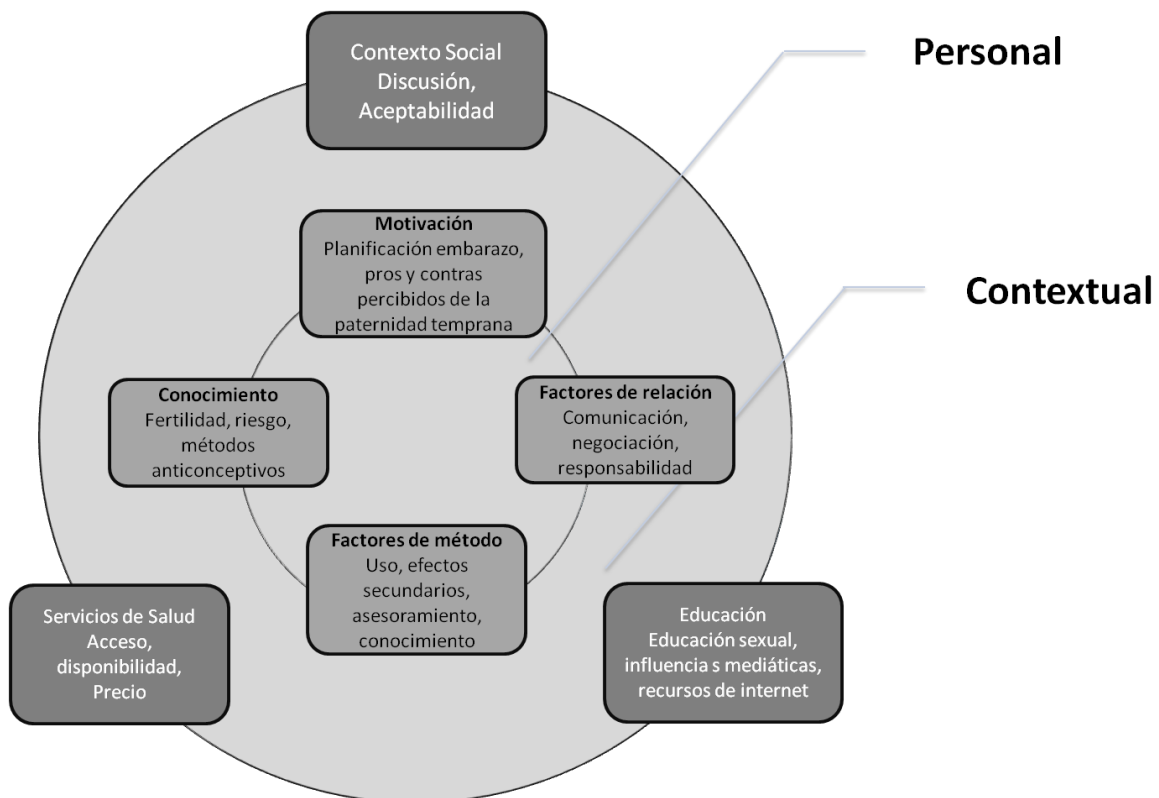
Contexto Social
Discusión,
Aceptabilidad

Personal

Motivación
Planificación embarazo, pros y contras percibidos de la paternidad temprana

Contextual

Conocimiento
Fertilidad, riesgo, métodos anticonceptivos

Factores de relación
Comunicación, negociación, responsabilidad

Factores de método
Uso, efectos secundarios, asesoramiento, conocimiento

Servicios de Salud
Acceso, disponibilidad, Precio

Educación
Educación sexual, influencia s mediáticas, recursos de internet